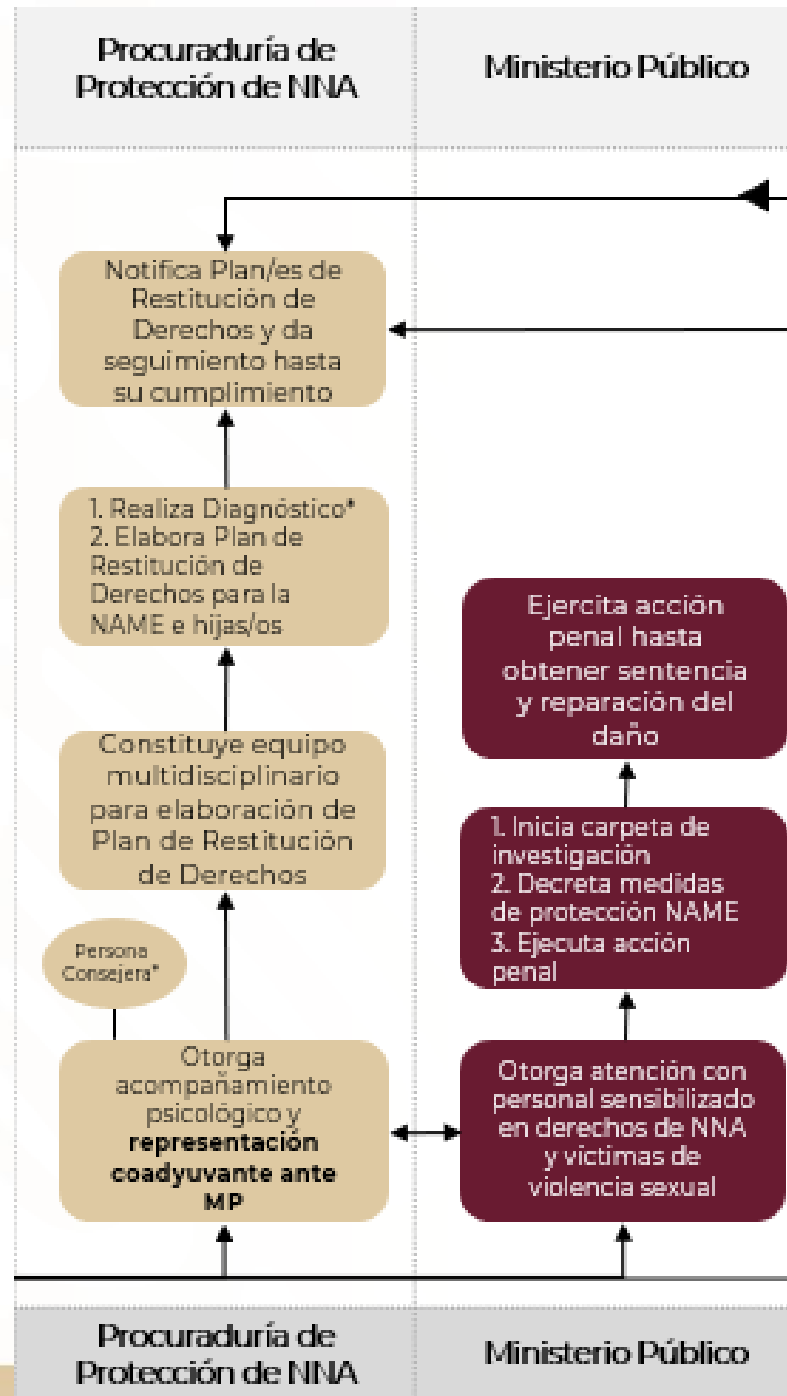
Procuraduría de Protección de NNA

Ministerio Público

Notifica Plan/es de Restitución de Derechos y da seguimiento hasta su cumplimiento

1. Realiza Diagnóstico*
2. Elabora Plan de Restitución de Derechos para la NAME e hijas/os

Ejercita acción penal hasta obtener sentencia y reparación del daño

Constituye equipo multidisciplinario para elaboración de Plan de Restitución de Derechos

1. Inicia carpeta de investigación
2. Decreta medidas de protección NAME
3. Ejecuta acción penal

Persona Consejera*

Otorga acompañamiento psicológico y **representación coadyuvante ante MP**

Otorga atención con personal sensibilizado en derechos de NNA y victimas de violencia sexual

Procuraduría de Protección de NNA

Ministerio Público